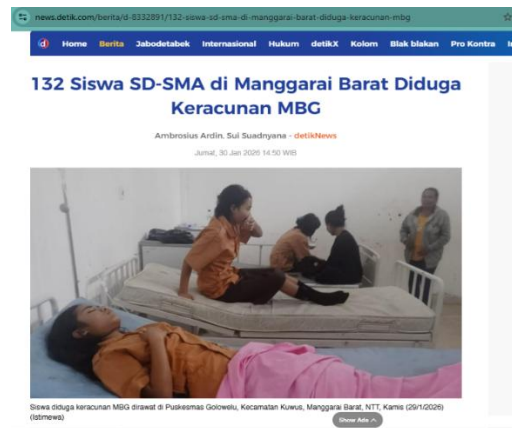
news.detik.com/berita/d-8332891/132-siswa-sd-sma-di-manggarai-barat-diduga-keracunan-mbg

d Home Berita Jabodetabek Internasional Hukum detikX Kolom Blak blakan Pro Kontra

132 Siswa SD-SMA di Manggarai Barat Diduga Keracunan MBG

Ambrosius Ardin, Sui Suadnyana - detikNews

Jumat, 30 Jan 2026 14:50 WIB

Siswa diduga keracunan MBG dirawat di Puskesmas Golowelu, Kecamatan Kuwus, Manggarai Barat, NTT, Kamis (29/1/2026) (istimewa)

Show Ads ^